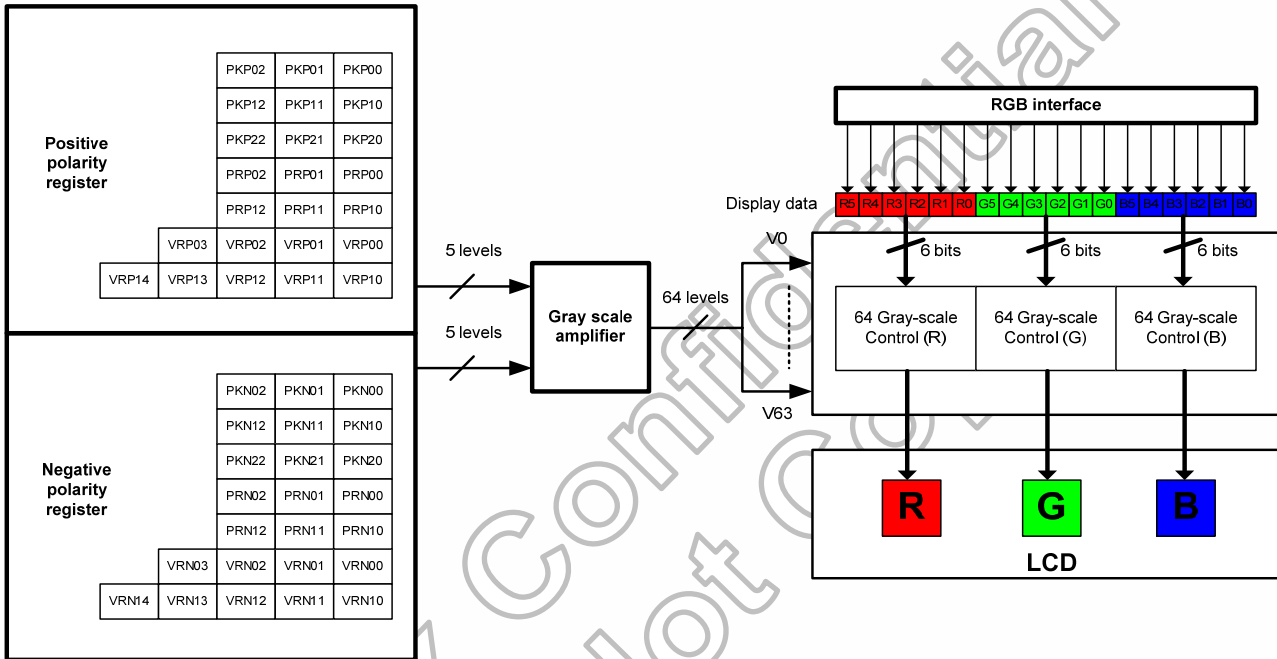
Positive polarity register

| | | PKP02 | PKP01 | PKP00 |
|---|---|---|---|---|
| | | PKP12 | PKP11 | PKP10 |
| | | PKP22 | PKP21 | PKP20 |
| | | PRP02 | PRP01 | PRP00 |
| | | PRP12 | PRP11 | PRP10 |
| | VRP03 | VRP02 | VRP01 | VRP00 |
| VRP14 | VRP13 | VRP12 | VRP11 | VRP10 |

Negative polarity register

| | | PKN02 | PKN01 | PKN00 |
|---|---|---|---|---|
| | | PKN12 | PKN11 | PKN10 |
| | | PKN22 | PKN21 | PKN20 |
| | | PRN02 | PRN01 | PRN00 |
| | | PRN12 | PRN11 | PRN10 |
| | VRN03 | VRN02 | VRN01 | VRN00 |
| VRN14 | VRN13 | VRN12 | VRN11 | VRN10 |

5 levels

5 levels

Gray scale amplifier

64 levels

V0

V63

RGB interface

Display data R5 R4 R3 R2 R1 R0 G5 G4 G3 G2 G1 G0 B5 B4 B3 B2 B1 B0

6 bits 6 bits 6 bits

64 Gray-scale Control (R)

64 Gray-scale Control (G)

64 Gray-scale Control (B)

R G B

LCD

Confidential Not Confidential